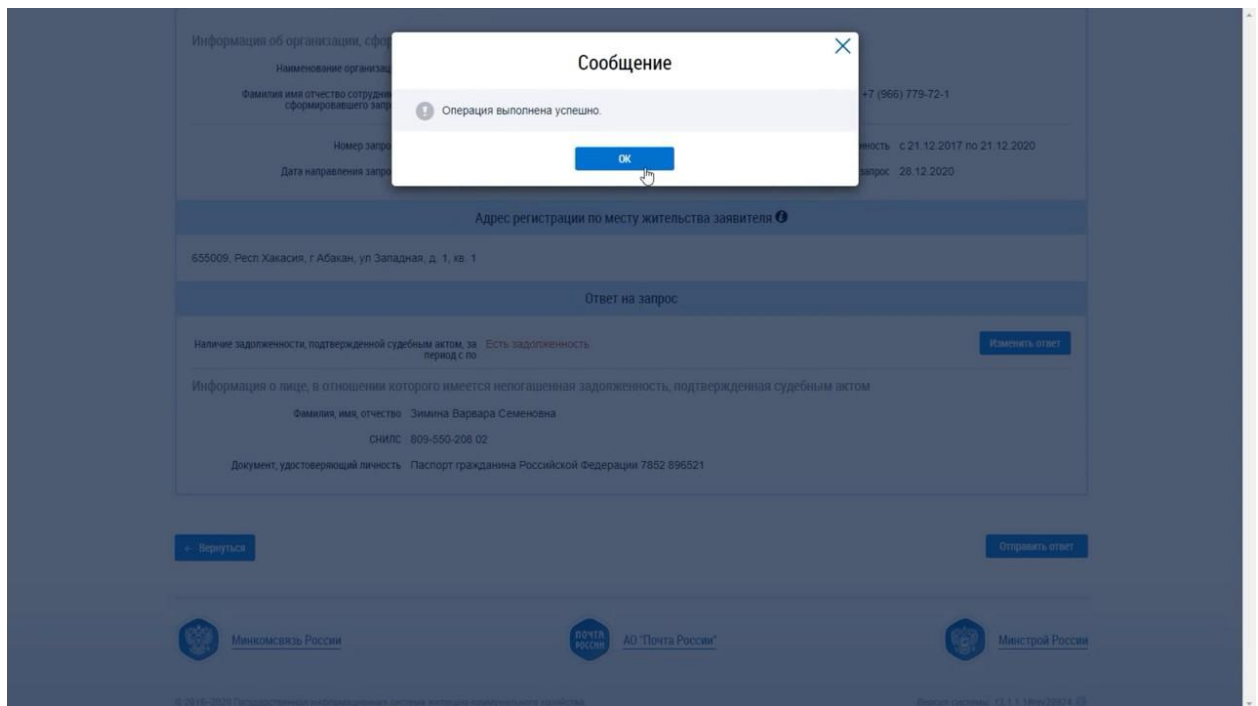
Информация об организации, сфор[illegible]

Наименование организац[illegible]

Фамилия имя отчество сотрудни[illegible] сформировавшего запр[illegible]

+7 (966) 779-72-1

Номер запро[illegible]

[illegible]ность с 21.12.2017 по 21.12.2020

Дата направления запро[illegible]

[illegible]запрос 28.12.2020

Сообщение

Операция выполнена успешно.

ОК

Адрес регистрации по месту жительства заявителя

655009, Респ Хакасия, г Абакан, ул Западная, д. 1, кв. 1

Ответ на запрос

Наличие задолженности, подтвержденной судебным актом, за период с по Есть задолженность

Изменить ответ

Информация о лице, в отношении которого имеется непогашенная задолженность, подтвержденная судебным актом

Фамилия, имя, отчество Зимина Варвара Семеновна

СНИЛС 809-550-208 02

Документ, удостоверяющий личность Паспорт гражданина Российской Федерации 7852 896521

← Вернуться

Отправить ответ

Минкомсвязь России

ПОЧТА РОССИИ АО "Почта России"

Минстрой России

© 2016-2020 Государственная информационная система жилищно-коммунального хозяйства

Версия системы: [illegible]